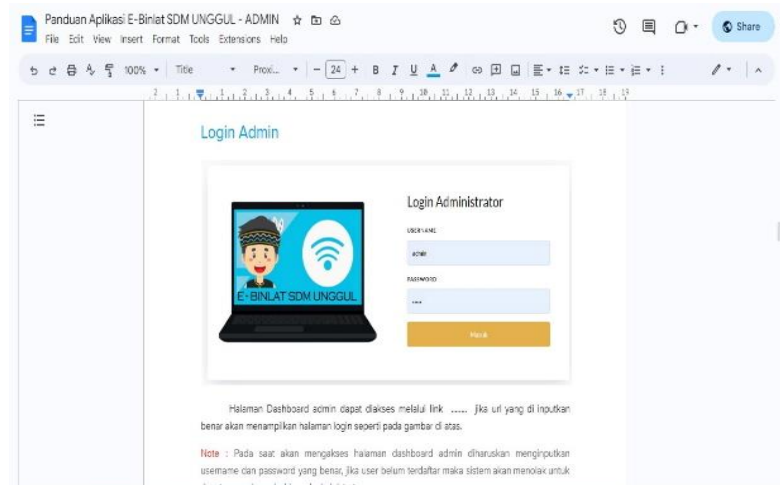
Panduan Aplikasi E-Binlat SDM UNGGUL - ADMIN

File Edit View Insert Format Tools Extensions Help

Share

100% Title Proxi... 24

Login Admin

E-BINLAT SDM UNGGUL

Login Administrator

USERNAME

admin

PASSWORD

••••

Masuk

Halaman Dashboard admin dapat diakses melalui link ...... jika url yang di inputkan benar akan menampilkan halaman login seperti pada gambar di atas.

Note : Pada saat akan mengakses halaman dashboard admin diharuskan menginputkan username dan password yang benar, jika user belum terdaftar maka sistem akan menolak untuk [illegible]